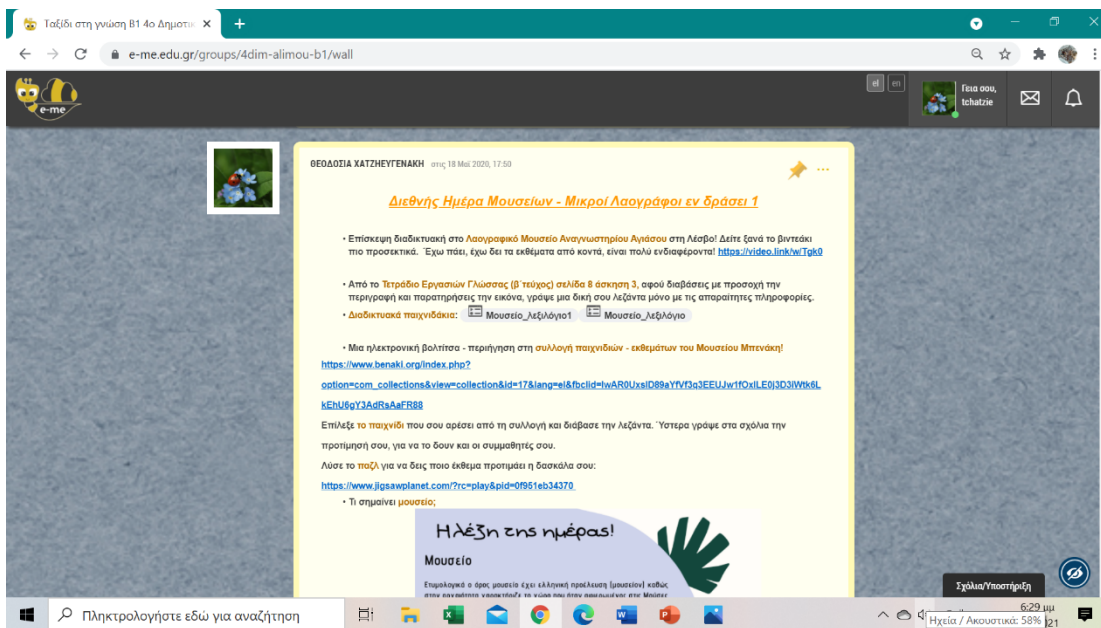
Ταξίδι στη γνώση Β1 4ο Δημοτικ ×

e-me.edu.gr/groups/4dim-alimou-b1/wall

e-me

el en

Γεια σου, tchatzie

ΘΕΟΔΟΣΙΑ ΧΑΤΖΗΕΥΓΕΝΑΚΗ στις 18 Μαΐ 2020, 17:50

Διεθνής Ημέρα Μουσείων - Μικροί Λαογράφοι εν δράσει 1

• Επίσκεψη διαδικτυακή στο Λαογραφικό Μουσείο Αναγνωστηρίου Αγιάσου στη Λέσβο! Δείτε ξανά το βιντεάκι πιο προσεκτικά. Έχω πάει, έχω δει τα εκθέματα από κοντά, είναι πολύ ενδιαφέροντα! https://video.link/w/Tgk0

• Από το Τετράδιο Εργασιών Γλώσσας (β΄τεύχος) σελίδα 8 άσκηση 3, αφού διαβάσεις με προσοχή την περιγραφή και παρατηρήσεις την εικόνα, γράψε μια δική σου λεζάντα μόνο με τις απαραίτητες πληροφορίες.

• Διαδικτυακά παιχνιδάκια: Μουσείο_λεξιλόγιο1 Μουσείο_λεξιλόγιο

• Μια ηλεκτρονική βολτίτσα - περιήγηση στη συλλογή παιχνιδιών - εκθεμάτων του Μουσείου Μπενάκη! https://www.benaki.org/index.php?option=com_collections&view=collection&id=17&lang=el&fbclid=IwAR0UxsID89aYfVf3q3EEUJw1fOxlLE0j3D3lWtk6LkEhU6gY3AdRsAaFR88

Επίλεξε το παιχνίδι που σου αρέσει από τη συλλογή και διάβασε την λεζάντα. Ύστερα γράψε στα σχόλια την προτίμησή σου, για να το δουν και οι συμμαθητές σου.

Λύσε το παζλ για να δεις ποιο έκθεμα προτιμάει η δασκάλα σου:

https://www.jigsawplanet.com/?rc=play&pid=0f951eb34370

• Τι σημαίνει μουσείο;

Η λέξη της ημέρας!

Μουσείο

Ετυμολογικά ο όρος μουσείο έχει ελληνική προέλευση (μουσείον) καθώς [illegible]

Σχόλια/Υποστήριξη

Πληκτρολογήστε εδώ για αναζήτηση

6:29 μμ

Ηχεία / Ακουστικά: 58%